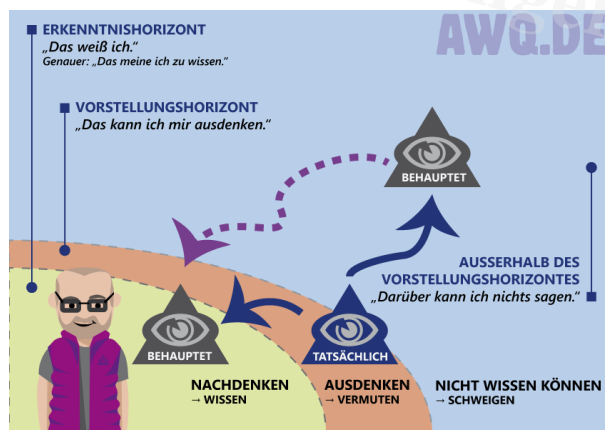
ERKENNTNISHORIZONT
„Das weiß ich."
Genauer: „Das meine ich zu wissen."

AWQ.DE

VORSTELLUNGSHORIZONT
„Das kann ich mir ausdenken."

BEHAUPTET

AUSSERHALB DES VORSTELLUNGSHORIZONTES
„Darüber kann ich nichts sagen."

BEHAUPTET

TATSÄCHLICH

NACHDENKEN
→ WISSEN

AUSDENKEN
→ VERMUTEN

NICHT WISSEN KÖNNEN
→ SCHWEIGEN